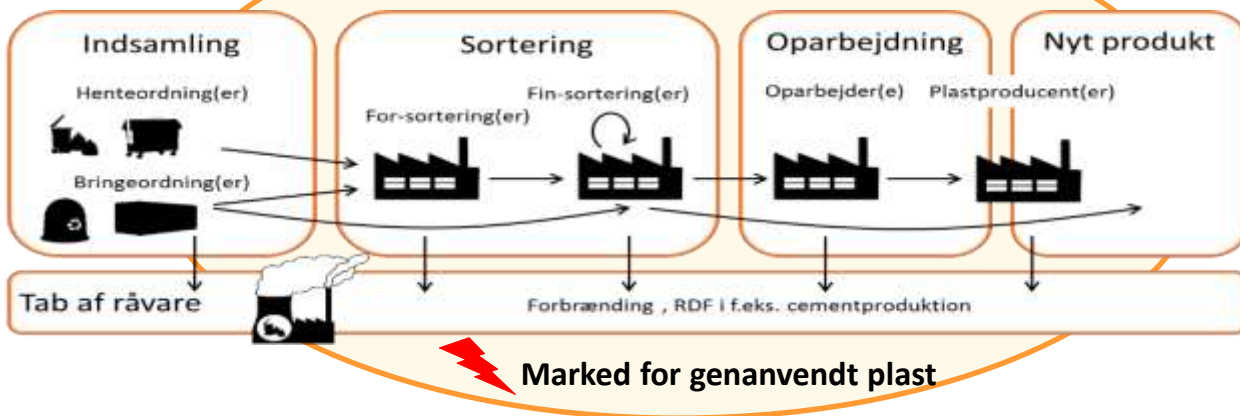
Indsamling

Henteordning(er)

Bringeordning(er)

Sortering

For-sortering(er)

Fin-sortering(er)

Oparbejdning

Oparbejder(e)

Nyt produkt

Plastproducent(er)

Tab af råvare

Forbrænding , RDF i f.eks. cementproduktion

Marked for genanvendt plast